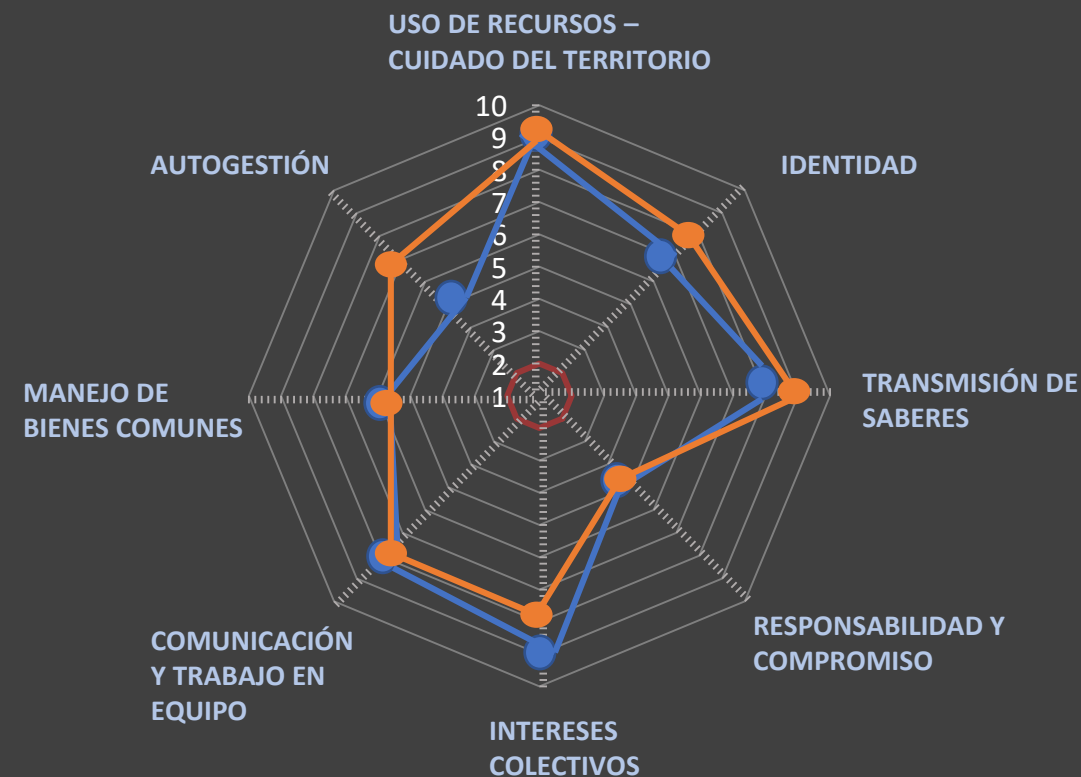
USO DE RECURSOS – CUIDADO DEL TERRITORIO

10
9
8
7
6
5
4
3
2
1

IDENTIDAD

TRANSMISIÓN DE SABERES

RESPONSABILIDAD Y COMPROMISO

INTERESES COLECTIVOS

COMUNICACIÓN Y TRABAJO EN EQUIPO

MANEJO DE BIENES COMUNES

AUTOGESTIÓN